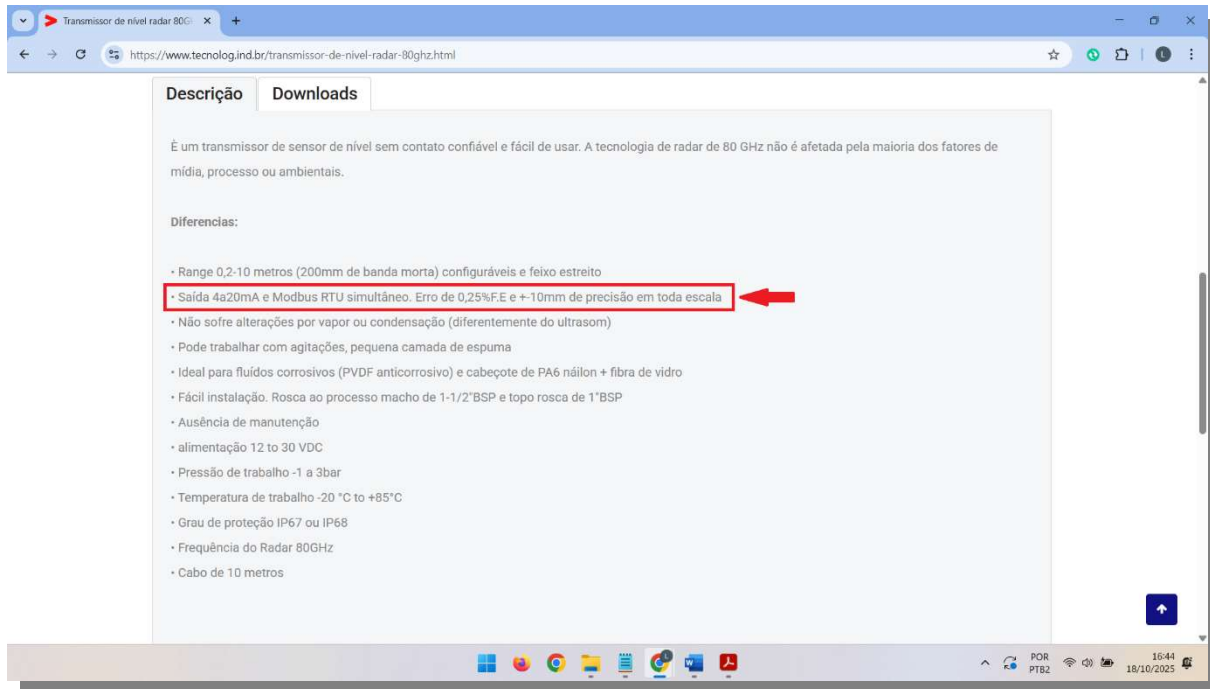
Transmissor de nível radar 80G ×
+
https://www.tecnolog.ind.br/transmissor-de-nivel-radar-80ghz.html

Descrição
Downloads

É um transmissor de sensor de nível sem contato confiável e fácil de usar. A tecnologia de radar de 80 GHz não é afetada pela maioria dos fatores de mídia, processo ou ambientais.

Diferencias:

• Range 0,2-10 metros (200mm de banda morta) configuráveis e feixo estreito
• Saída 4a20mA e Modbus RTU simultâneo. Erro de 0,25%F.E e +-10mm de precisão em toda escala
• Não sofre alterações por vapor ou condensação (diferentemente do ultrasom)
• Pode trabalhar com agitações, pequena camada de espuma
• Ideal para fluídos corrosivos (PVDF anticorrosivo) e cabeçote de PA6 náilon + fibra de vidro
• Fácil instalação. Rosca ao processo macho de 1-1/2"BSP e topo rosca de 1"BSP
• Ausência de manutenção
• alimentação 12 to 30 VDC
• Pressão de trabalho -1 a 3bar
• Temperatura de trabalho -20 °C to +85°C
• Grau de proteção IP67 ou IP68
• Frequência do Radar 80GHz
• Cabo de 10 metros

POR
PTB2
16:44
18/10/2025